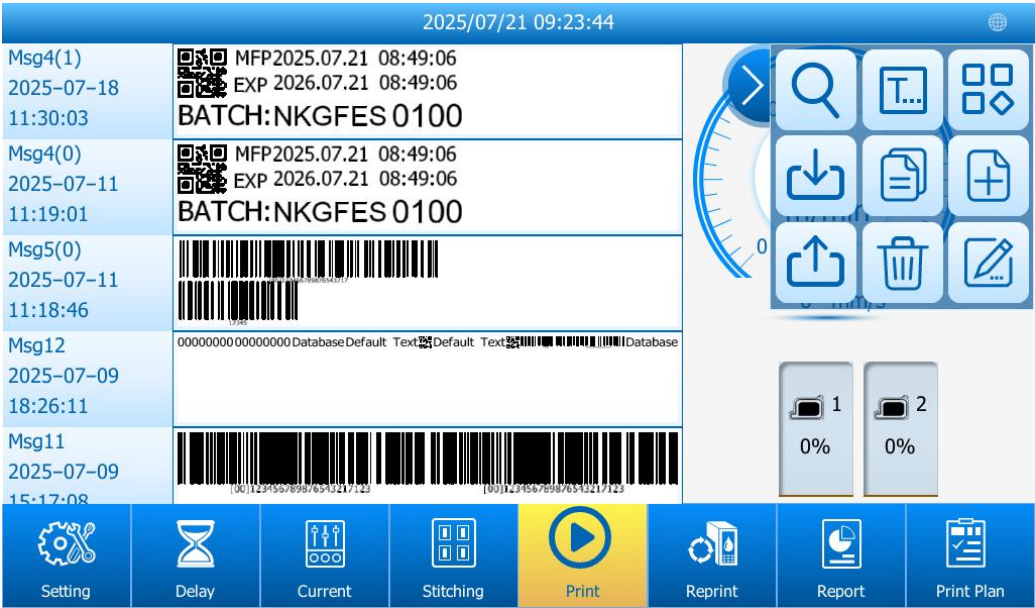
2025/07/21 09:23:44

Msg4(1)
2025-07-18
11:30:03

MFP2025.07.21 08:49:06
EXP 2026.07.21 08:49:06
BATCH:NKGFES 0100

Msg4(0)
2025-07-11
11:19:01

MFP2025.07.21 08:49:06
EXP 2026.07.21 08:49:06
BATCH:NKGFES 0100

Msg5(0)
2025-07-11
11:18:46

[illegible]
12345

Msg12
2025-07-09
18:26:11

00000000 00000000 Database Default Text Default Text Database

Msg11
2025-07-09
15:17:08

(00)123456789876543217123 (00)123456789876543217123

0

1
0%

2
0%

Setting
Delay
Current
Stitching
Print
Reprint
Report
Print Plan